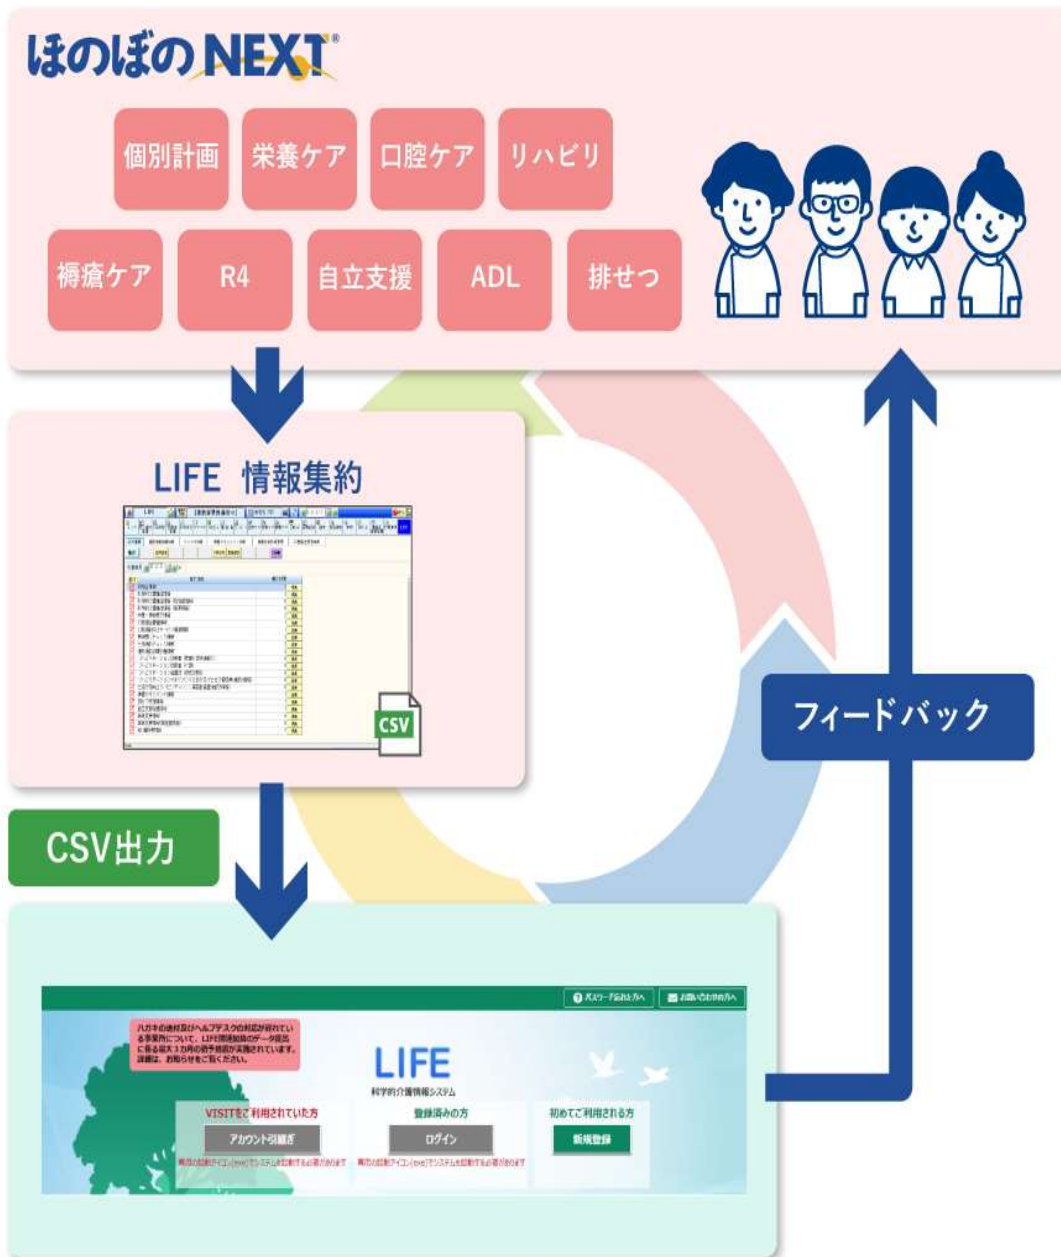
ほのぼのNEXT®

個別計画
栄養ケア
口腔ケア
リハビリ
褥瘡ケア
R4
自立支援
ADL
排せつ

LIFE 情報集約

CSV

フィードバック

CSV出力

パスワードをお忘れの方へ
お問い合わせの方へ

ハガキの送付及びヘルプデスクの対応が遅れている事業所について、LIFE関連加算のデータ提出に係る最大3カ月の猶予措置が実施されています。詳細は、お知らせをご覧ください。

LIFE
科学的介護情報システム

VISITをご利用されていた方
アカウント引継ぎ
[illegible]

登録済みの方
ログイン
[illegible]

初めてご利用される方
新規登録